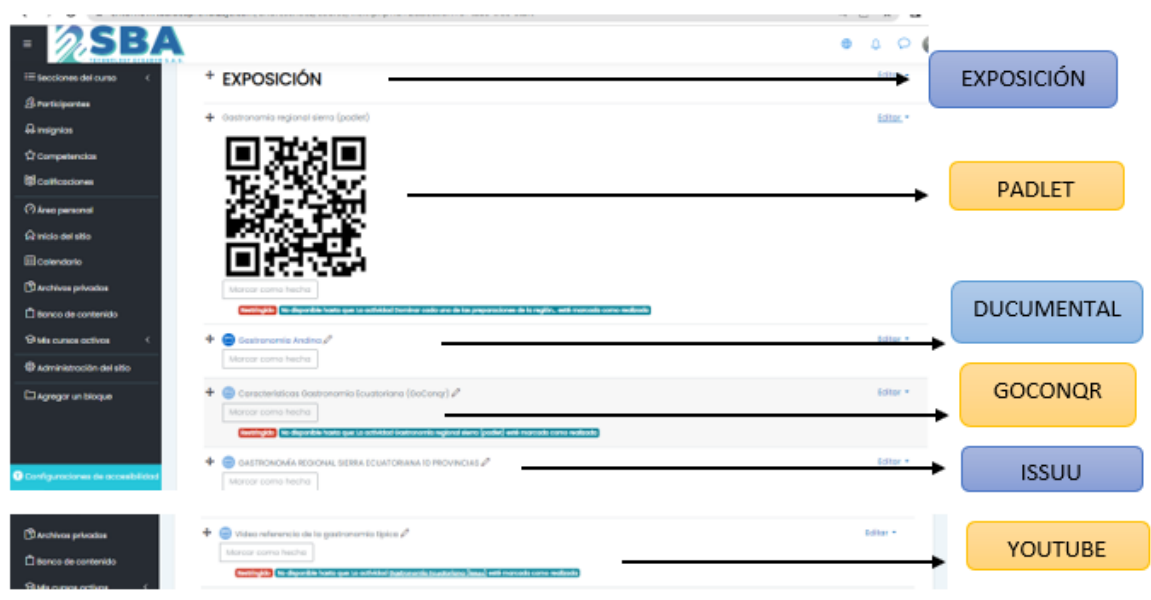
SBA

Secciones del curso
Participantes
Insignias
Competencias
Calificaciones
Área personal
Inicio del sitio
Calendario
Archivos privados
Banco de contenido
Mis cursos activos
Administración del sitio
Agregar un bloque
Configuraciones de accesibilidad

+ EXPOSICIÓN
Editar

EXPOSICIÓN

+ Gastronomía regional sierra (padlet)
Editar

PADLET

Marcar como hecho
Restringido No disponible hasta que: La actividad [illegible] esté marcada como realizada

DUCUMENTAL

+ Gastronomía Andina
Editar
Marcar como hecho

GOCONQR

+ Características Gastronomía Ecuatoriana (GoConqr)
Editar
Marcar como hecho
Restringido No disponible hasta que: La actividad Gastronomía regional sierra (padlet) esté marcada como realizada

ISSUU

+ GASTRONOMÍA REGIONAL SIERRA ECUATORIANA 10 PROVINCIAS
Editar
Marcar como hecho

Archivos privados
Banco de contenido
Mis cursos activos

+ Video referencia de la gastronomía típica
Editar
Marcar como hecho
Restringido No disponible hasta que: La actividad Gastronomía Ecuatoriana (issu) esté marcada como realizada

YOUTUBE